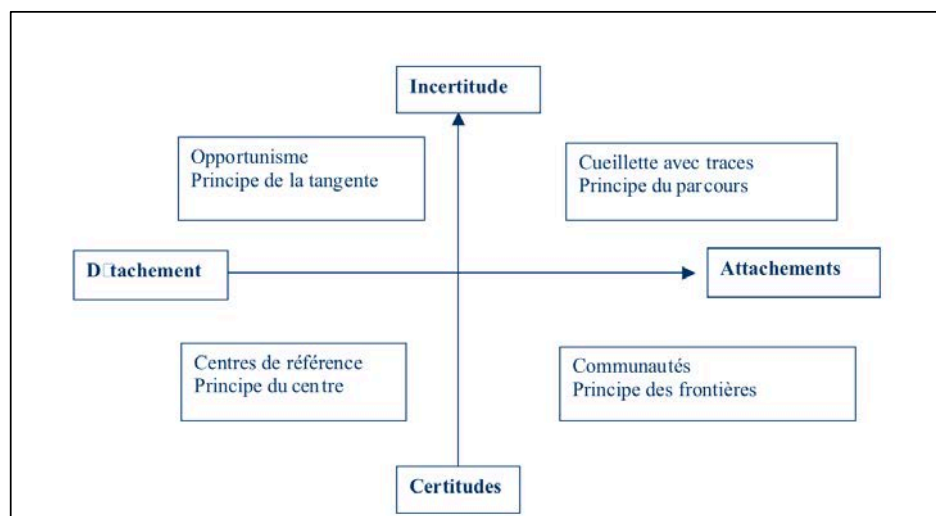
Incertitude

Opportunisme
Principe de la tangente

Cueillette avec traces
Principe du parcours

D□tachement

Attachements

Centres de référence
Principe du centre

Communautés
Principe des frontières

Certitudes